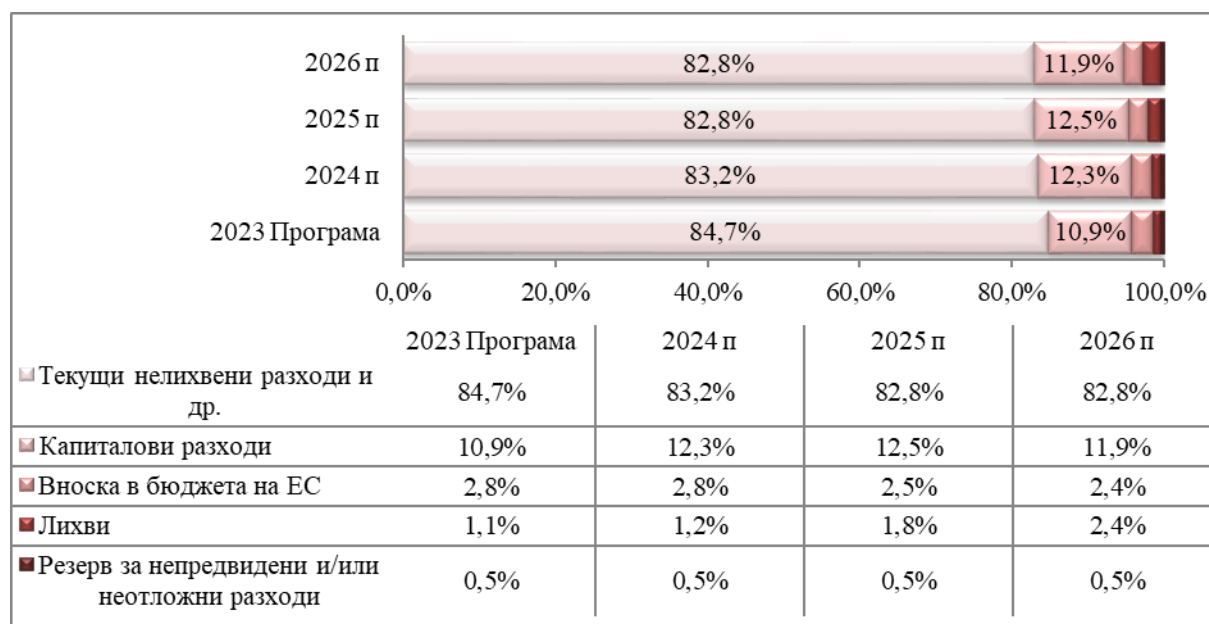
2026 п 82,8% 11,9%
2025 п 82,8% 12,5%
2024 п 83,2% 12,3%
2023 Програма 84,7% 10,9%

0,0% 20,0% 40,0% 60,0% 80,0% 100,0%

| | 2023 Програма | 2024 п | 2025 п | 2026 п |
|---|---|---|---|---|
| Текущи нелихвени разходи и др. | 84,7% | 83,2% | 82,8% | 82,8% |
| Капиталови разходи | 10,9% | 12,3% | 12,5% | 11,9% |
| Вноска в бюджета на ЕС | 2,8% | 2,8% | 2,5% | 2,4% |
| Лихви | 1,1% | 1,2% | 1,8% | 2,4% |
| Резерв за непредвидени и/или неотложни разходи | 0,5% | 0,5% | 0,5% | 0,5% |